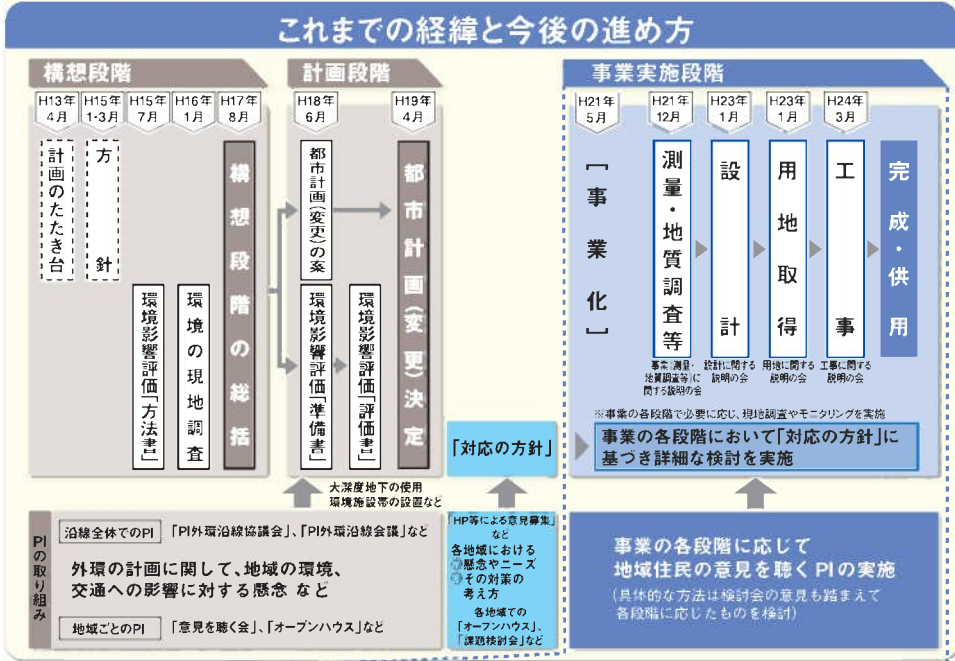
これまでの経緯と今後の進め方

構想段階

H13年 4月
計画のたたき台

H15年 1·3月
方針

H15年 7月
環境影響評価「方法書」

H16年 1月
環境の現地調査

H17年 8月
構想段階の総括

計画段階

H18年 6月
都市計画(変更)の案

環境影響評価「準備書」

H19年 4月
環境影響評価「評価書」

都市計画(変更)決定

大深度地下の使用
環境施設帯の設置など

「対応の方針」

事業実施段階

H21年 5月
「事業化」

H21年 12月
測量・地質調査等
事業(測量・地質調査等)に関する説明の会

H23年 1月
設計
設計に関する説明の会

H23年 1月
用地取得
用地に関する説明の会

H24年 3月
工事
工事に関する説明の会

完成・供用

※事業の各段階で必要に応じ、現地調査やモニタリングを実施

事業の各段階において「対応の方針」に基づき詳細な検討を実施

PIの取り組み

沿線全体でのPI 「PI外環沿線協議会」、「PI外環沿線会議」など

外環の計画に関して、地域の環境、交通への影響に対する懸念 など

地域ごとのPI 「意見を聴く会」、「オープンハウス」など

「HP等による意見募集」など
各地域における
①懸念やニーズ
②その対策の考え方
各地域での「オープンハウス」、「課題検討会」など

事業の各段階に応じて地域住民の意見を聴くPIの実施
(具体的な方法は検討会の意見も踏まえて各段階に応じたものを検討)